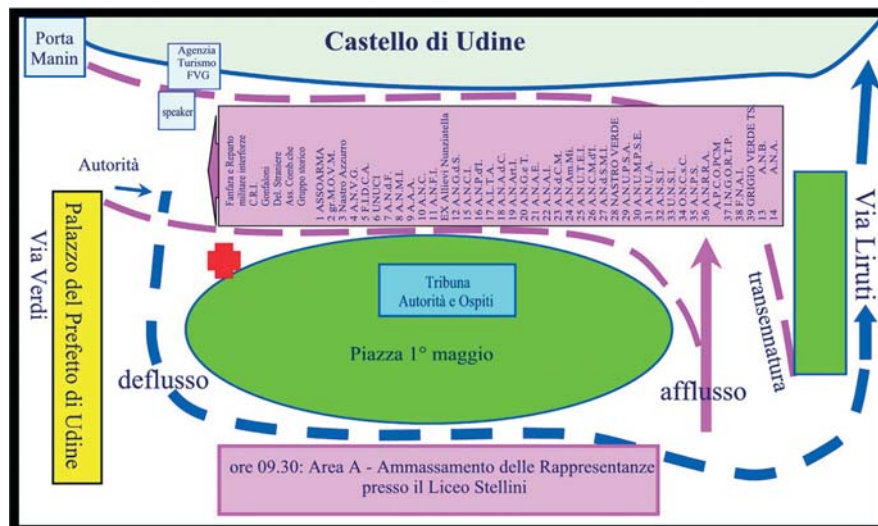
Porta Manin

Agenzia Turismo FVG

Castello di Udine

speaker

Autorità

Fanfara e Reparto militare interforze
C.R.I.
Gonfaloni
Del. Straniere
Ass. Comb. che
Gruppo storico
1 ASSOARMA
2 gr. M.O.V.M.
3 Nastro Azzurro
4 A.N.V.G.
5 F.I.D.A.
6 UNUCI
7 A.N.d.F.
8 A.N.M.I.
9 A.A.A.
10 A.N.C.
11 A.N.F.I.
EX Allievi Nunziatella
12 A.N.G.d.S.
15 A.N.C.I.
16 A.N.P.d'I.
17 A.I.T.A.
18 A.N.A.d.C.
19 A.N.Art.I.
20 A.N.G.e T.
21 A.N.A.E.
22 A.N.A.I.
23 A.N.d.C.M.
24 A.N.Am.Mi.
25 A.N.U.T.E.I.
26 A.N.C.M.d'I.
27 A.N.S.M.I.
28 NASTRO VERDE
29 A.N.U.P.S.A.
30 A.N.U.M.P.S.E.
31 A.N.U.A.
32 A.N.S.I.
33 U.S.I.
34 O.N.C.s.C.
35 A.N.P.S.
36 A.N.R.R.A.
A.P.C.O.PCM
37 I.N.C.O.R.T.P.
38 F.N.A.I.
39 GRIGIO VERDE TS
13 A.N.B.
14 A.N.A.

Palazzo del Prefetto di Udine

Via Verdi

Tribuna Autorità e Ospiti

Piazza 1° maggio

deflusso

afflusso

transennatura

Via Liruti

ore 09.30: Area A - Ammassamento delle Rappresentanze presso il Liceo Stellini